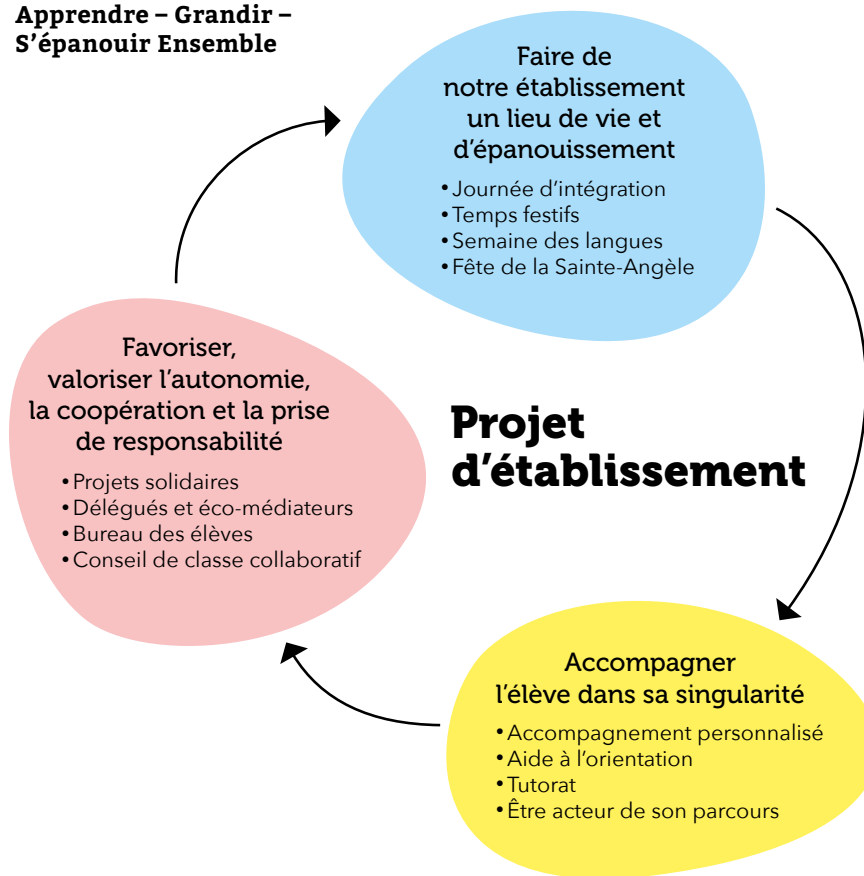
Apprendre – Grandir – S'épanouir Ensemble

Faire de notre établissement un lieu de vie et d'épanouissement

• Journée d'intégration
• Temps festifs
• Semaine des langues
• Fête de la Sainte-Angèle

Projet d'établissement

Accompagner l'élève dans sa singularité

• Accompagnement personnalisé
• Aide à l'orientation
• Tutorat
• Être acteur de son parcours

Favoriser, valoriser l'autonomie, la coopération et la prise de responsabilité

• Projets solidaires
• Délégués et éco-médiateurs
• Bureau des élèves
• Conseil de classe collaboratif